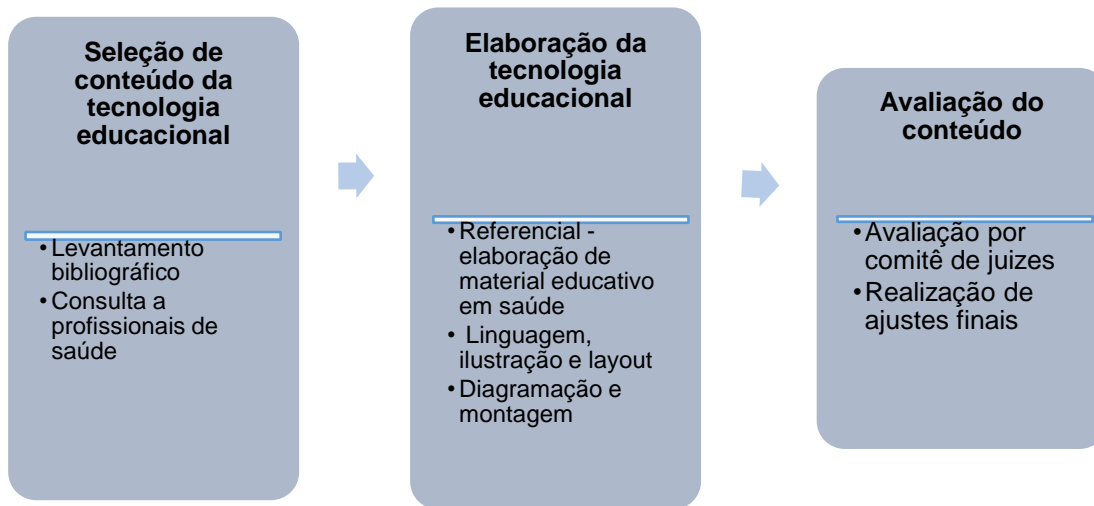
Seleção de conteúdo da tecnologia educacional

• Levantamento bibliográfico
• Consulta a profissionais de saúde

Elaboração da tecnologia educacional

• Referencial - elaboração de material educativo em saúde
• Linguagem, ilustração e layout
• Diagramação e montagem

Avaliação do conteúdo

• Avaliação por comitê de juizes
• Realização de ajustes finais